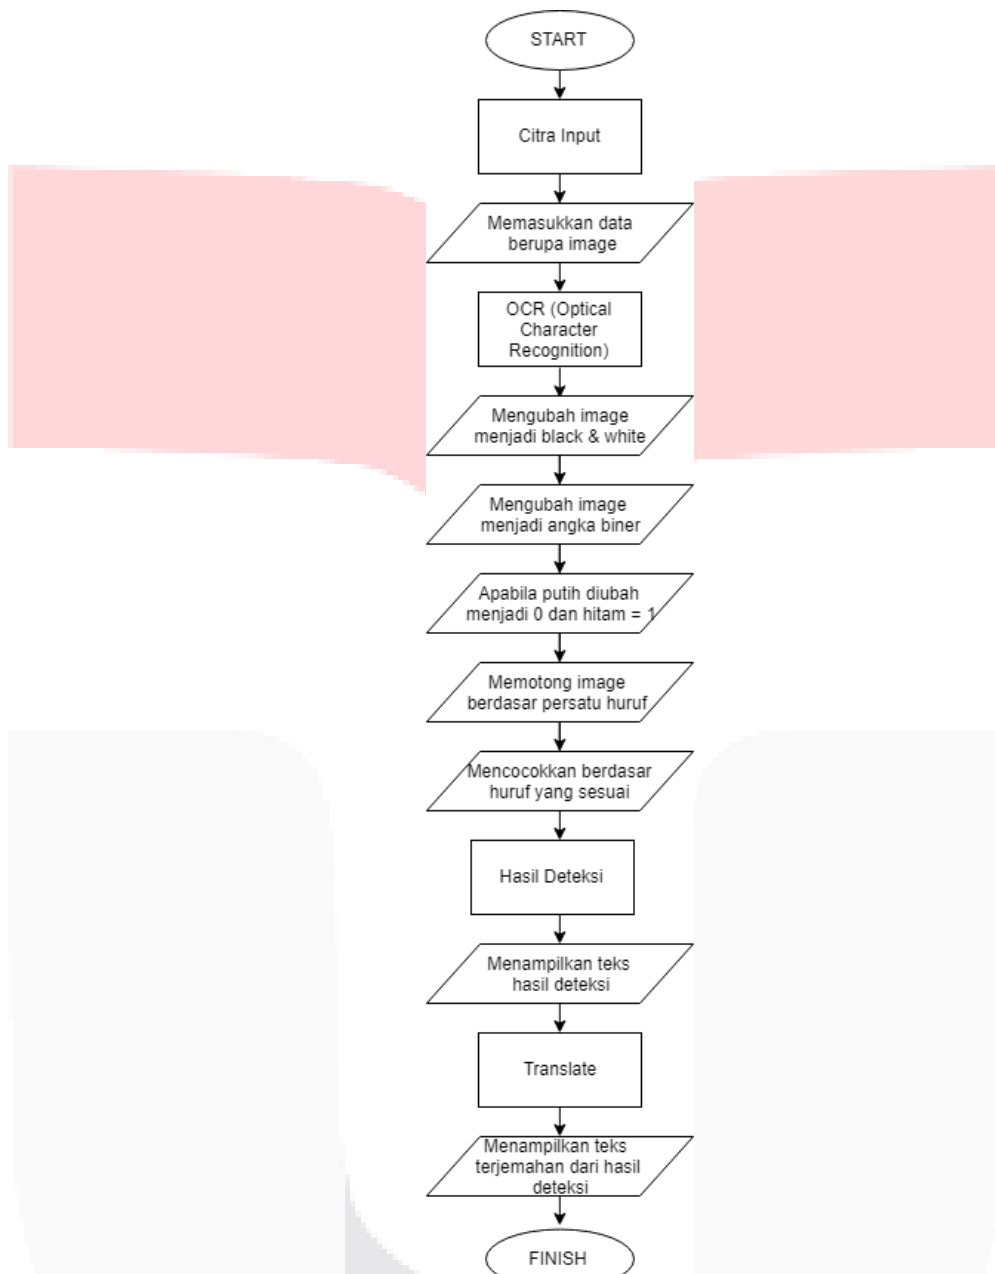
START

Citra Input

Memasukkan data berupa image

OCR (Optical Character Recognition)

Mengubah image menjadi black & white

Mengubah image menjadi angka biner

Apabila putih diubah menjadi 0 dan hitam = 1

Memotong image berdasar persatu huruf

Mencocokkan berdasar huruf yang sesuai

Hasil Deteksi

Menampilkan teks hasil deteksi

Translate

Menampilkan teks terjemahan dari hasil deteksi

FINISH